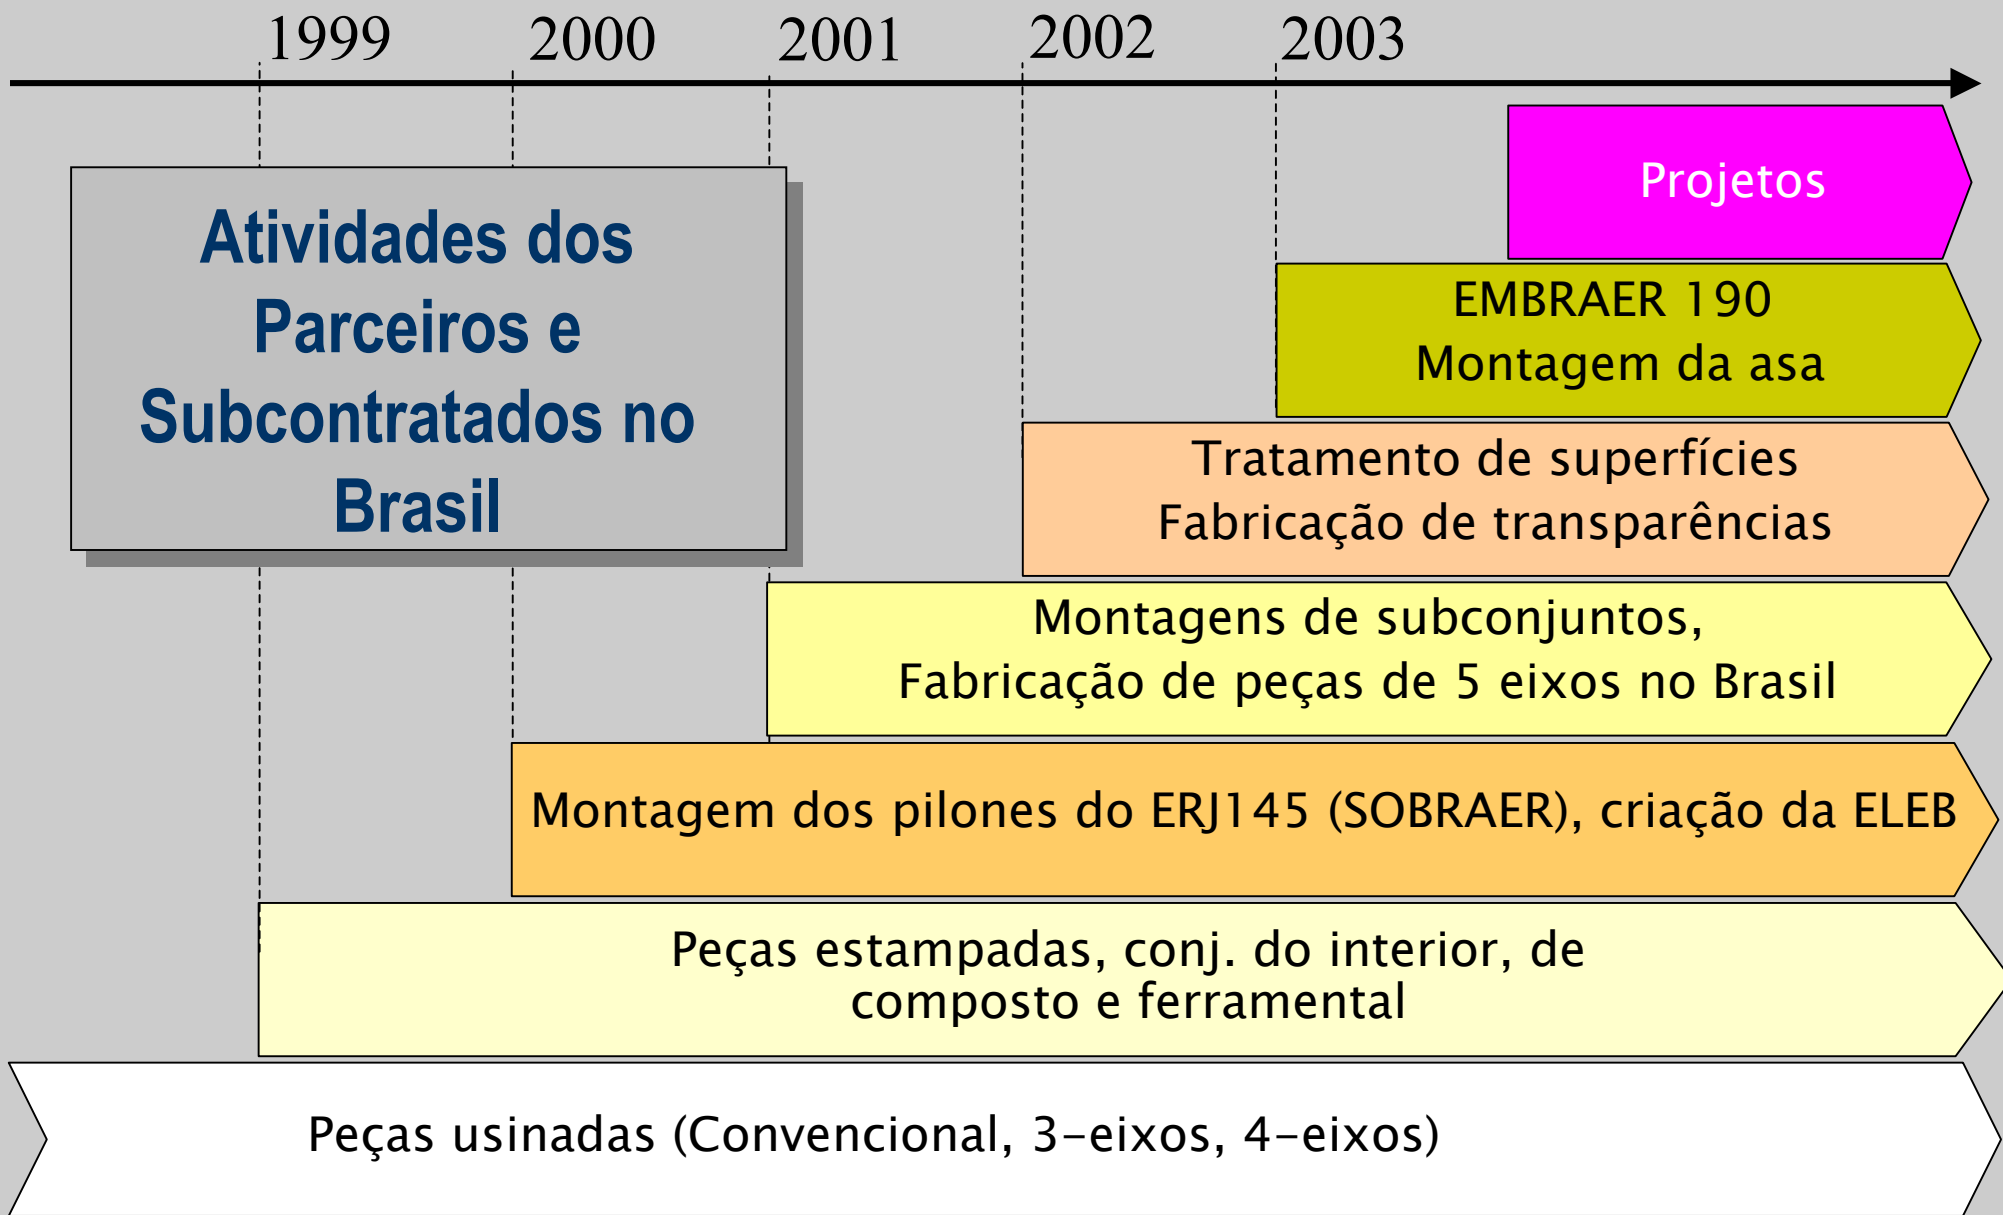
1999 2000 2001 2002 2003

Atividades dos Parceiros e Subcontratados no Brasil

Projetos

EMBRAER 190
Montagem da asa

Tratamento de superfícies
Fabricação de transparências

Montagens de subconjuntos,
Fabricação de peças de 5 eixos no Brasil

Montagem dos pilones do ERJ145 (SOBRAER), criação da ELEB

Peças estampadas, conj. do interior, de composto e ferramental

Peças usinadas (Convencional, 3-eixos, 4-eixos)